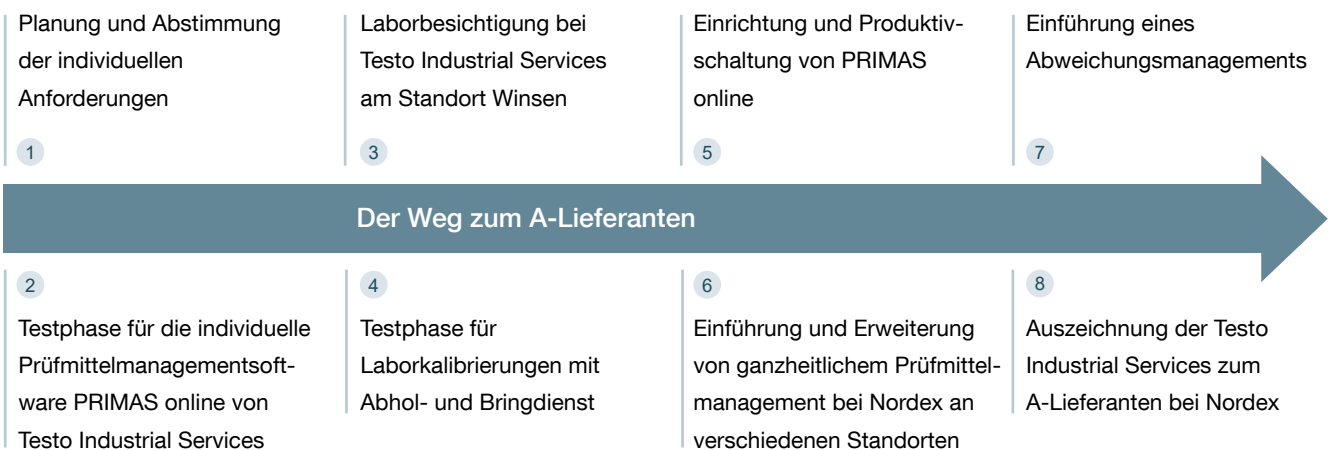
Planung und Abstimmung der individuellen Anforderungen

1

Laborbesichtigung bei Testo Industrial Services am Standort Winsen

3

Einrichtung und Produktivschaltung von PRIMAS online

5

Einführung eines Abweichungsmanagements

7

Der Weg zum A-Lieferanten

2

Testphase für die individuelle Prüfmittelmanagementsoftware PRIMAS online von Testo Industrial Services

4

Testphase für Laborkalibrierungen mit Abhol- und Bringdienst

6

Einführung und Erweiterung von ganzheitlichem Prüfmittelmanagement bei Nordex an verschiedenen Standorten

8

Auszeichnung der Testo Industrial Services zum A-Lieferanten bei Nordex